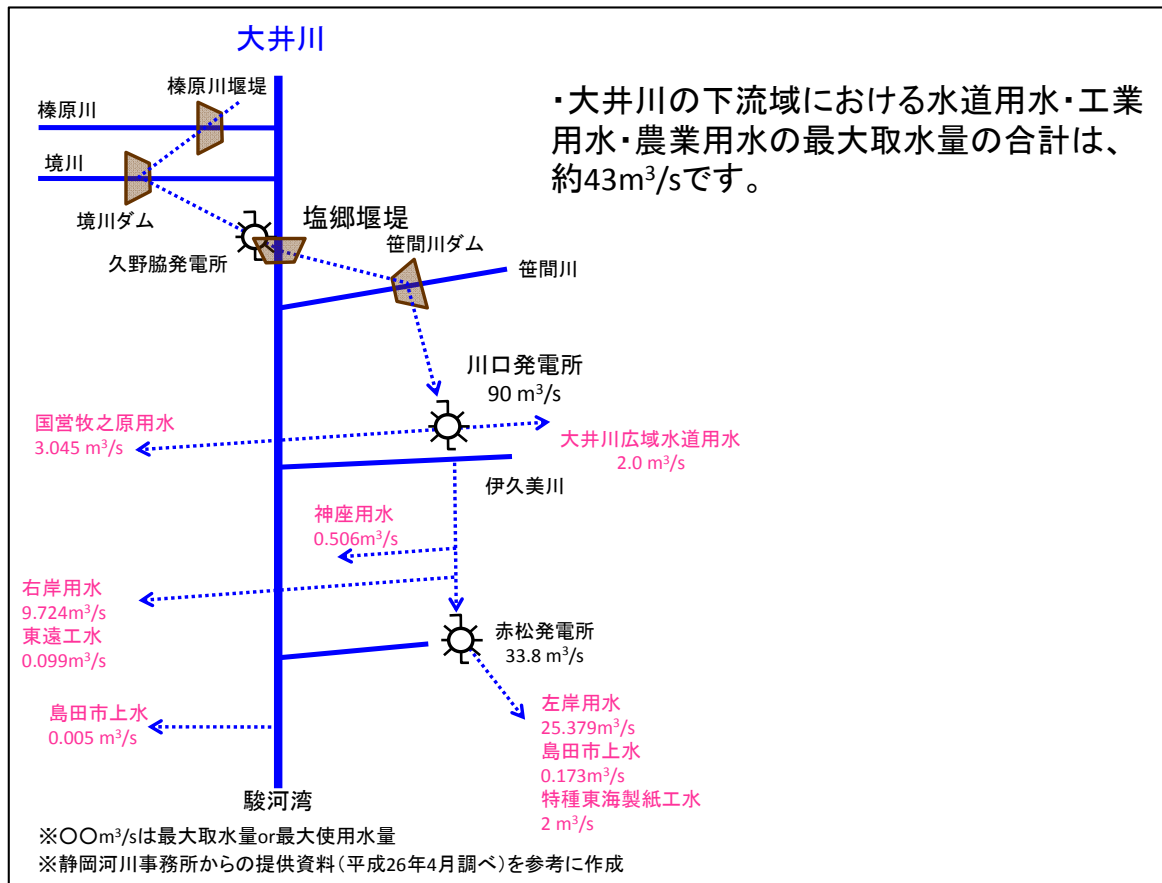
大井川

・大井川の下流域における水道用水・工業用水・農業用水の最大取水量の合計は、約43m$^3$/sです。

榛原川堰堤

榛原川

境川

境川ダム

塩郷堰堤

久野脇発電所

笹間川ダム

笹間川

川口発電所
90 m$^3$/s

国営牧之原用水
3.045 m$^3$/s

大井川広域水道用水
2.0 m$^3$/s

伊久美川

神座用水
0.506m$^3$/s

右岸用水
9.724m$^3$/s
東遠工水
0.099m$^3$/s

赤松発電所
33.8 m$^3$/s

左岸用水
25.379m$^3$/s
島田市上水
0.173m$^3$/s
特種東海製紙工水
2 m$^3$/s

島田市上水
0.005 m$^3$/s

駿河湾

※〇〇m$^3$/sは最大取水量or最大使用水量
※静岡河川事務所からの提供資料(平成26年4月調べ)を参考に作成